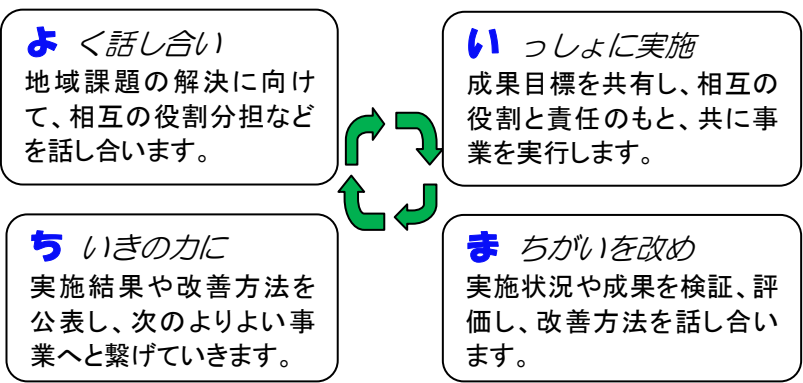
よ く話し合い
地域課題の解決に向けて、相互の役割分担などを話し合います。

い っしょに実施
成果目標を共有し、相互の役割と責任のもと、共に事業を実行します。

ま ちがいを改め
実施状況や成果を検証、評価し、改善方法を話し合います。

ち いきの力に
実施結果や改善方法を公表し、次のよりよい事業へと繋げていきます。